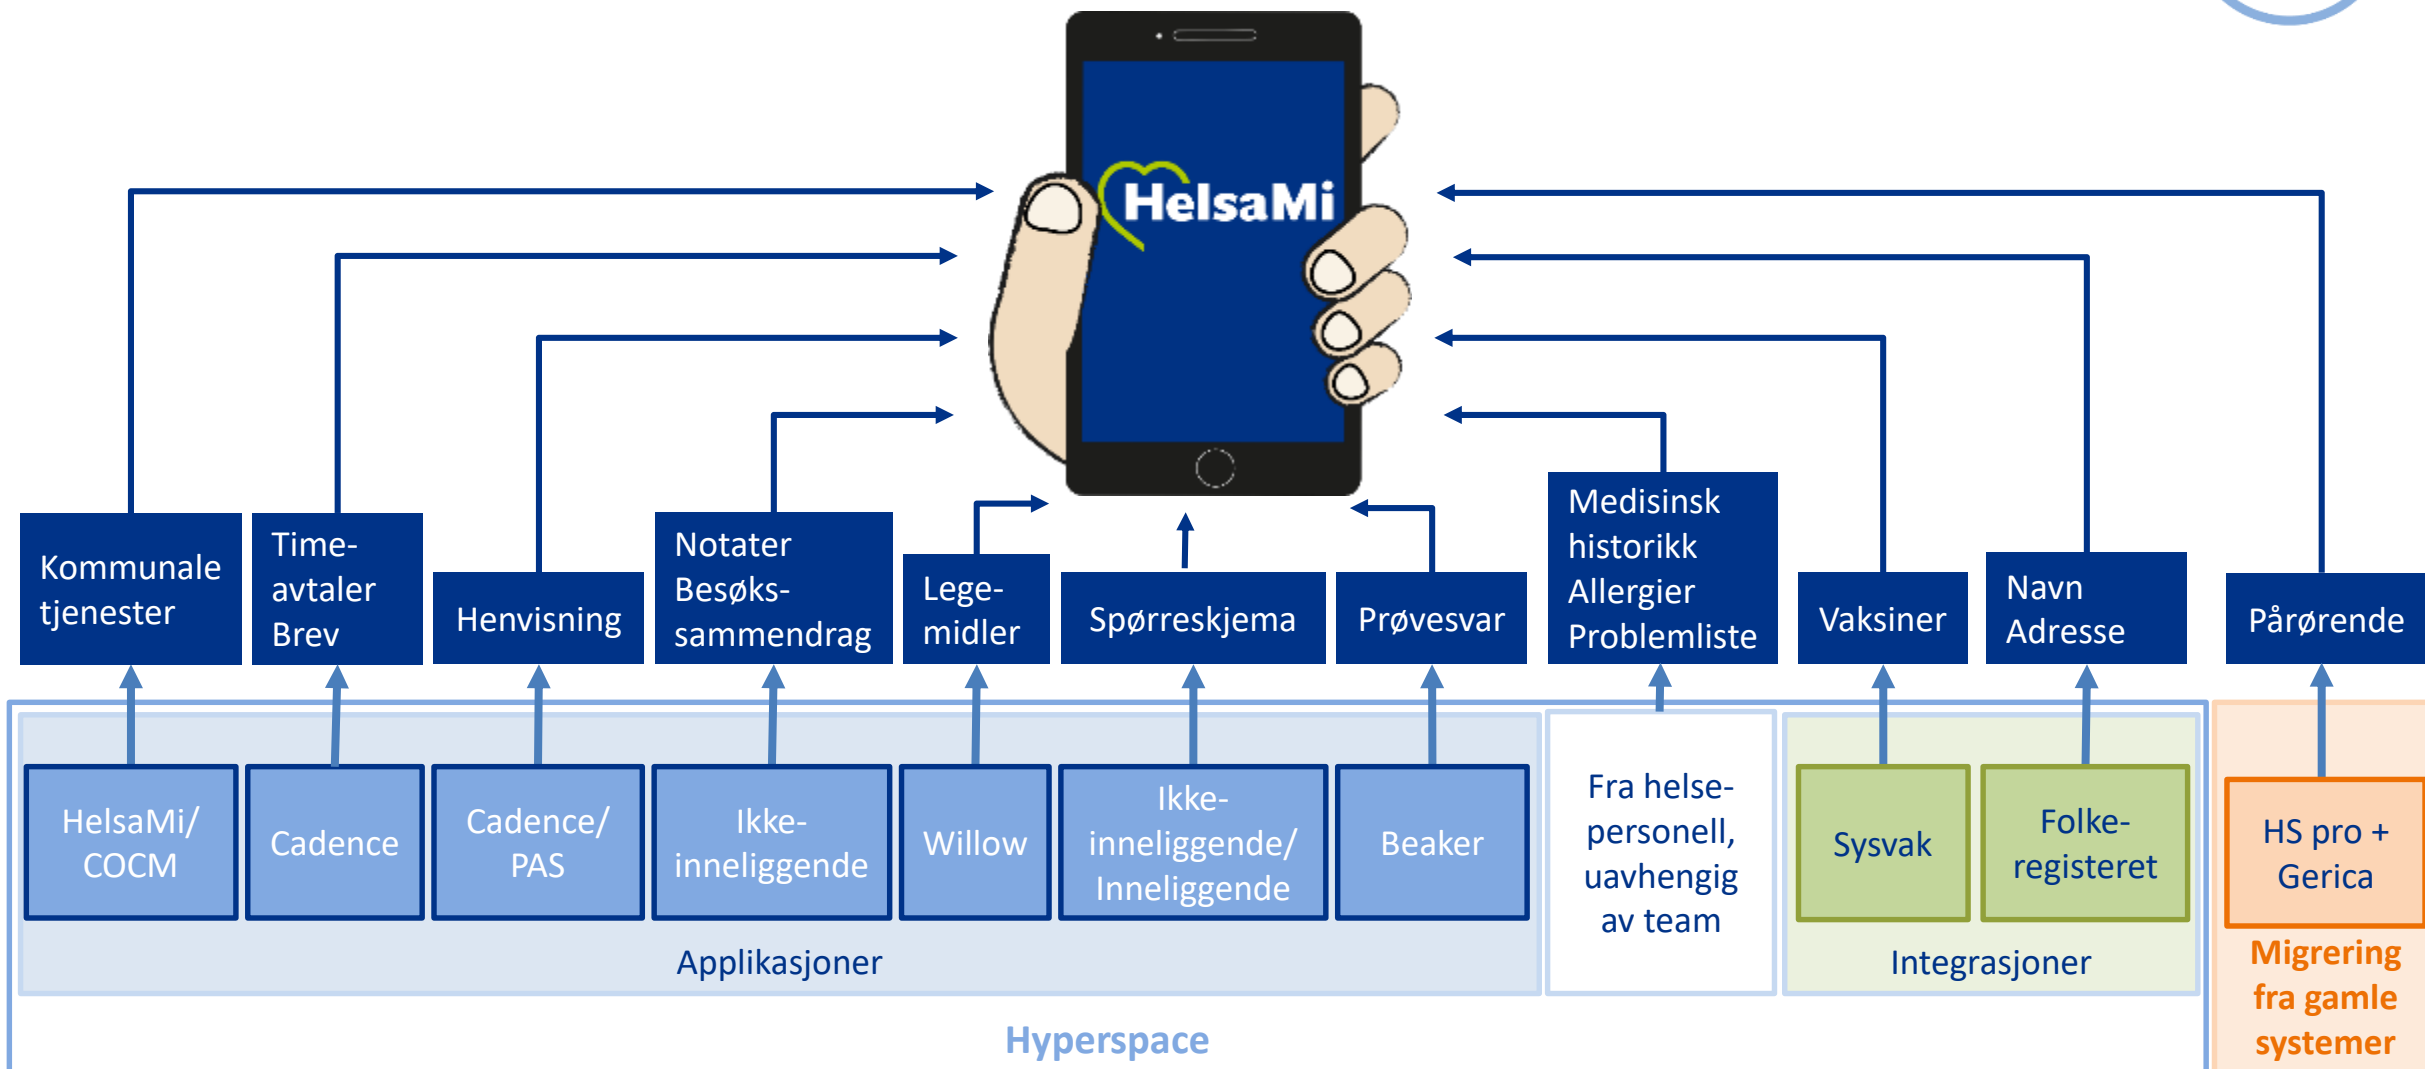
HelsaMi

Kommunale tjenester

Timeavtaler Brev

Henvisning

Notater Besøkssammendrag

Legemidler

Spørreskjema

Prøvesvar

Medisinsk historikk Allergier Problemliste

Vaksiner

Navn Adresse

Pårørende

HelsaMi/ COCM

Cadence

Cadence/ PAS

Ikkeinneliggende

Willow

Ikkeinneliggende/ Inneliggende

Beaker

Applikasjoner

Fra helsepersonell, uavhengig av team

Sysvak

Folkeregisteret

Integrasjoner

HS pro + Gerica

Migrering fra gamle systemer

Hyperspace